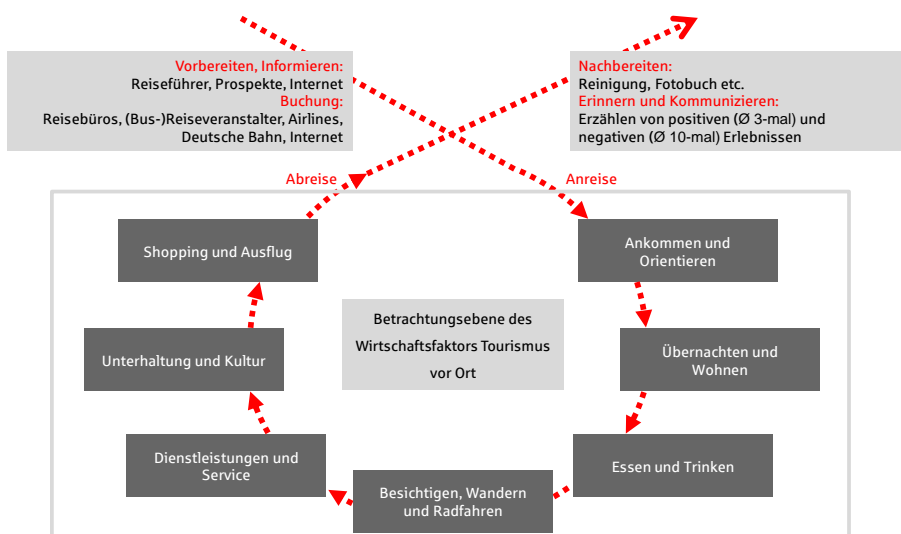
Vorbereiten, Informieren:
Reiseführer, Prospekte, Internet
Buchung:
Reisebüros, (Bus-)Reiseveranstalter, Airlines, Deutsche Bahn, Internet

Nachbereiten:
Reinigung, Fotobuch etc.
Erinnern und Kommunizieren:
Erzählen von positiven (Ø 3-mal) und negativen (Ø 10-mal) Erlebnissen

Abreise

Anreise

Shopping und Ausflug

Ankommen und Orientieren

Betrachtungsebene des Wirtschaftsfaktors Tourismus vor Ort

Unterhaltung und Kultur

Übernachten und Wohnen

Dienstleistungen und Service

Essen und Trinken

Besichtigen, Wandern und Radfahren